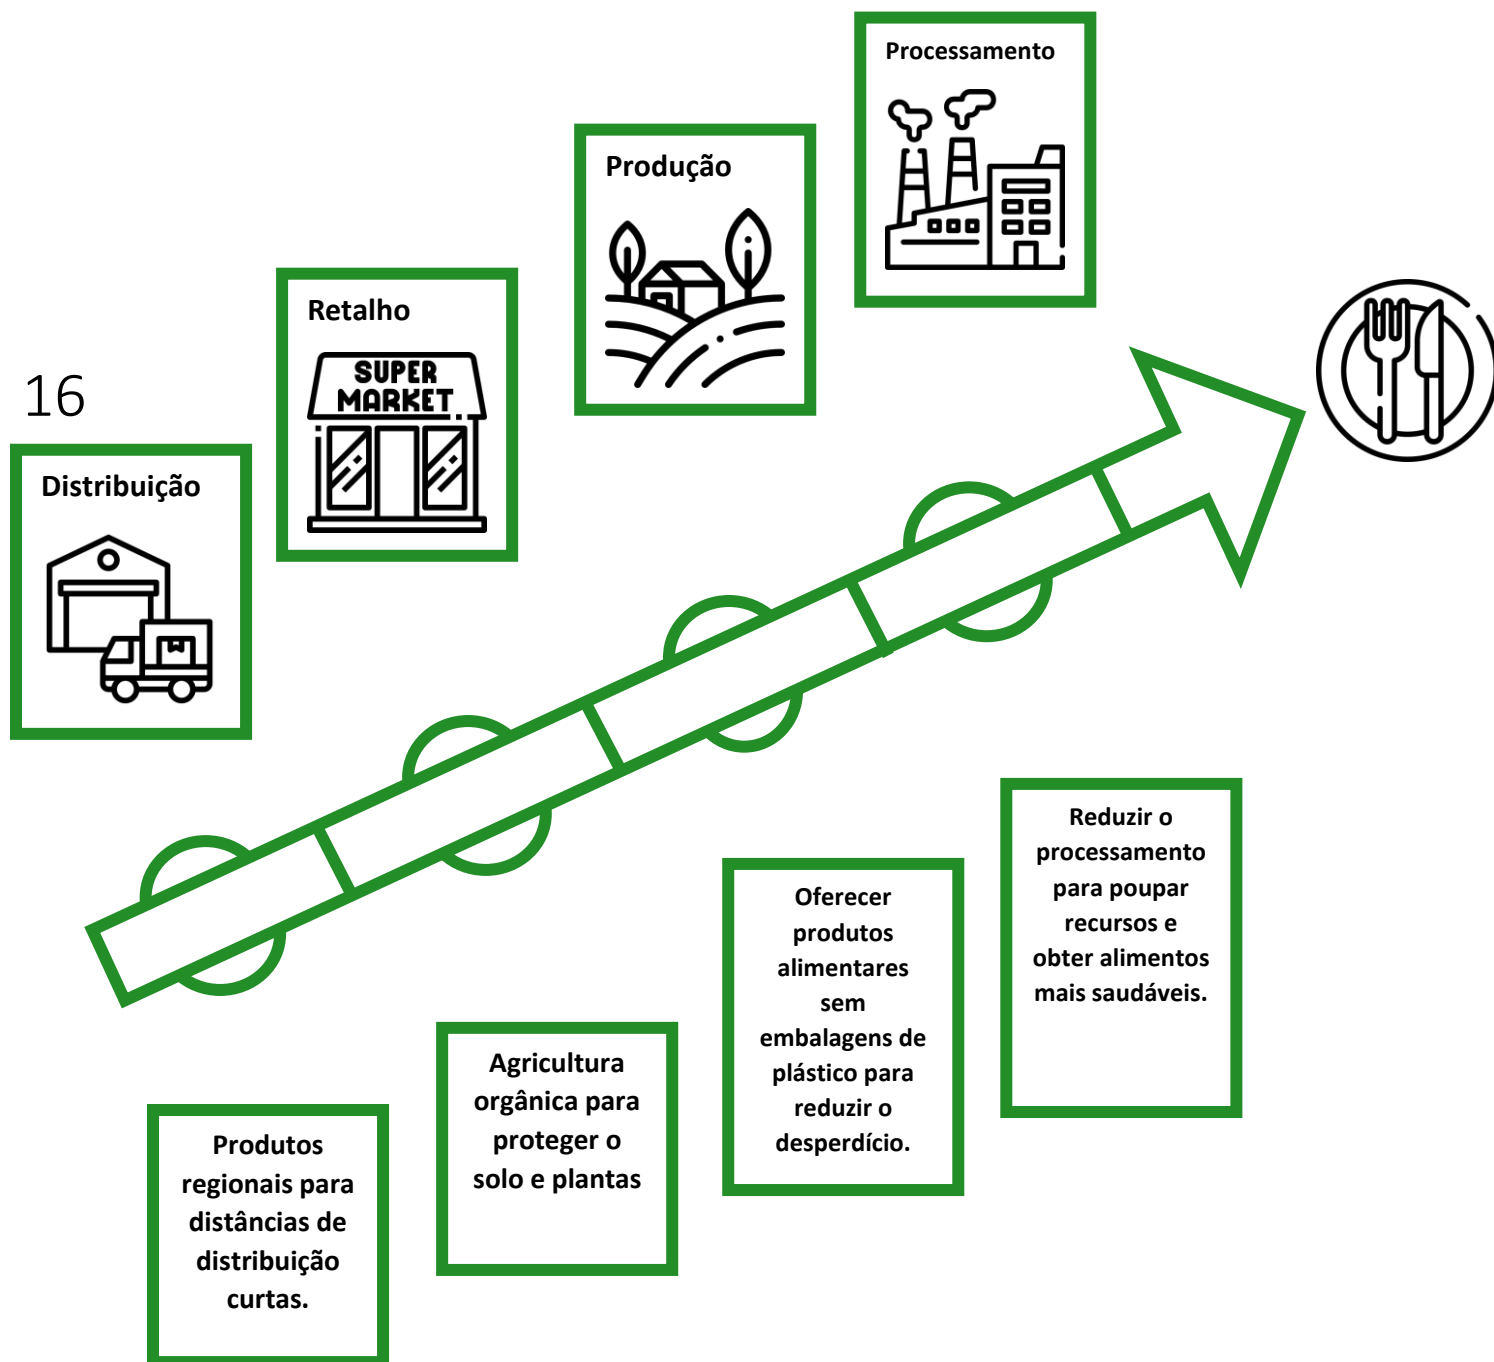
16

Distribuição

Retalho

SUPER MARKET

Produção

Processamento

Produtos regionais para distâncias de distribuição curtas.

Agricultura orgânica para proteger o solo e plantas

Oferecer produtos alimentares sem embalagens de plástico para reduzir o desperdício.

Reduzir o processamento para poupar recursos e obter alimentos mais saudáveis.